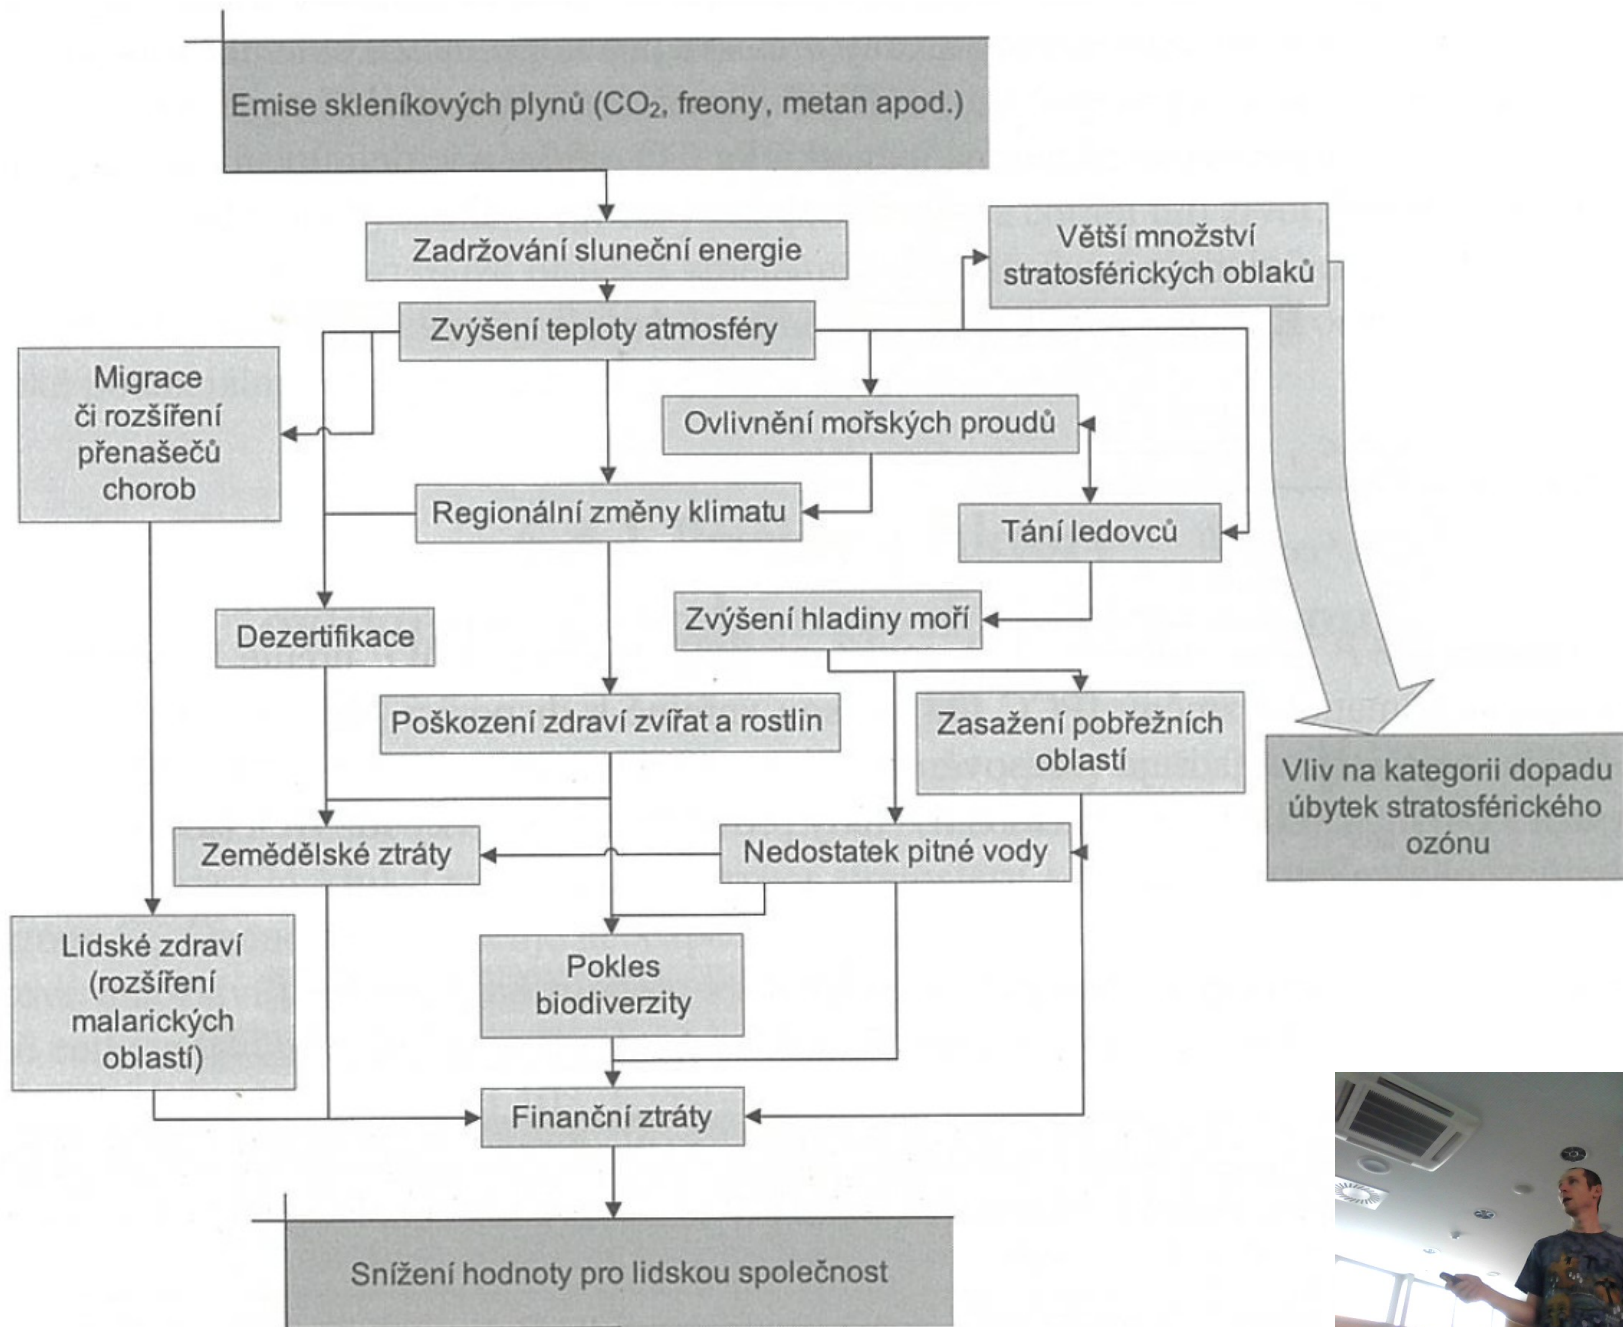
Emise skleníkových plynů ($CO_2$, freony, metan apod.)

Zadržování sluneční energie

Větší množství stratosférických oblaků

Zvýšení teploty atmosféry

Migrace či rozšíření přenašečů chorob

Ovlivnění mořských proudů

Regionální změny klimatu

Tání ledovců

Dezertifikace

Zvýšení hladiny moří

Poškození zdraví zvířat a rostlin

Zasažení pobřežních oblastí

Vliv na kategorii dopadu úbytek stratosférického ozónu

Zemědělské ztráty

Nedostatek pitné vody

Lidské zdraví (rozšíření malarických oblastí)

Pokles biodiverzity

Finanční ztráty

Snížení hodnoty pro lidskou společnost